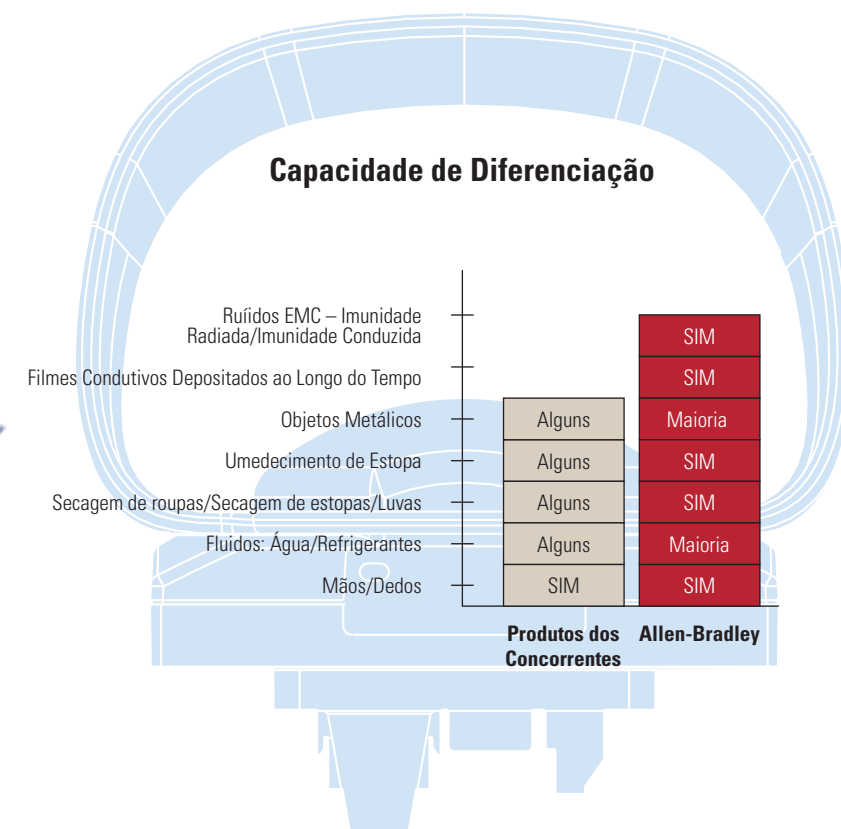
Capacidade de Diferenciação

| | Produtos dos Concorrentes | Allen-Bradley |
|---|---|---|
| Ruídos EMC – Imunidade Radiada/Imunidade Conduzida | | SIM |
| Filmes Condutivos Depositados ao Longo do Tempo | | SIM |
| Objetos Metálicos | Alguns | Maioria |
| Umedecimento de Estopa | Alguns | SIM |
| Secagem de roupas/Secagem de estopas/Luvas | Alguns | SIM |
| Fluidos: Água/Refrigerantes | Alguns | Maioria |
| Mãos/Dedos | SIM | SIM |